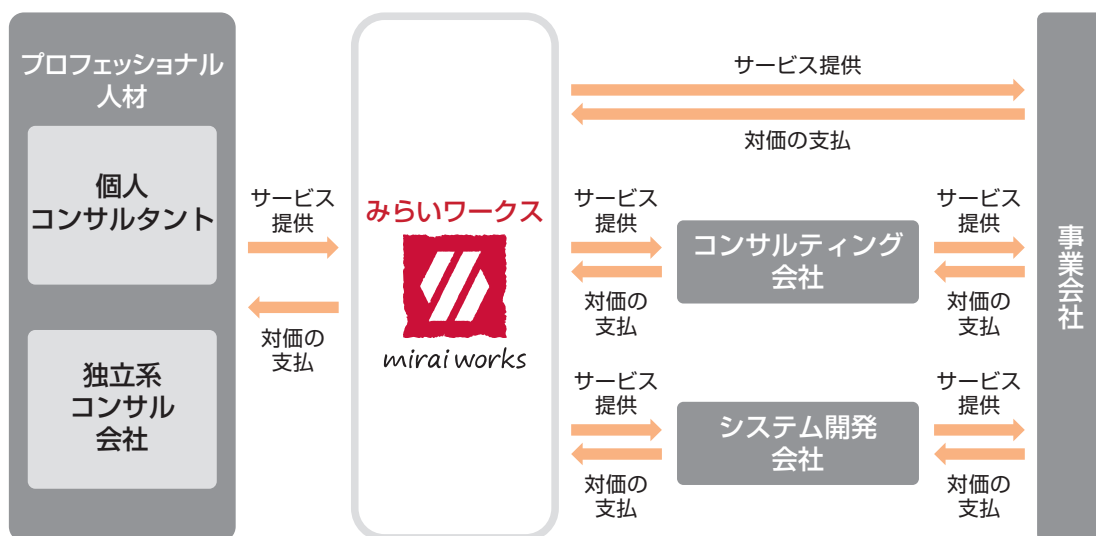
プロフェッショナル人材

個人コンサルタント

独立系コンサル会社

サービス提供

対価の支払

みらいワークス

mirai works

サービス提供

対価の支払

サービス提供

対価の支払

コンサルティング会社

サービス提供

対価の支払

サービス提供

対価の支払

システム開発会社

サービス提供

対価の支払

事業会社